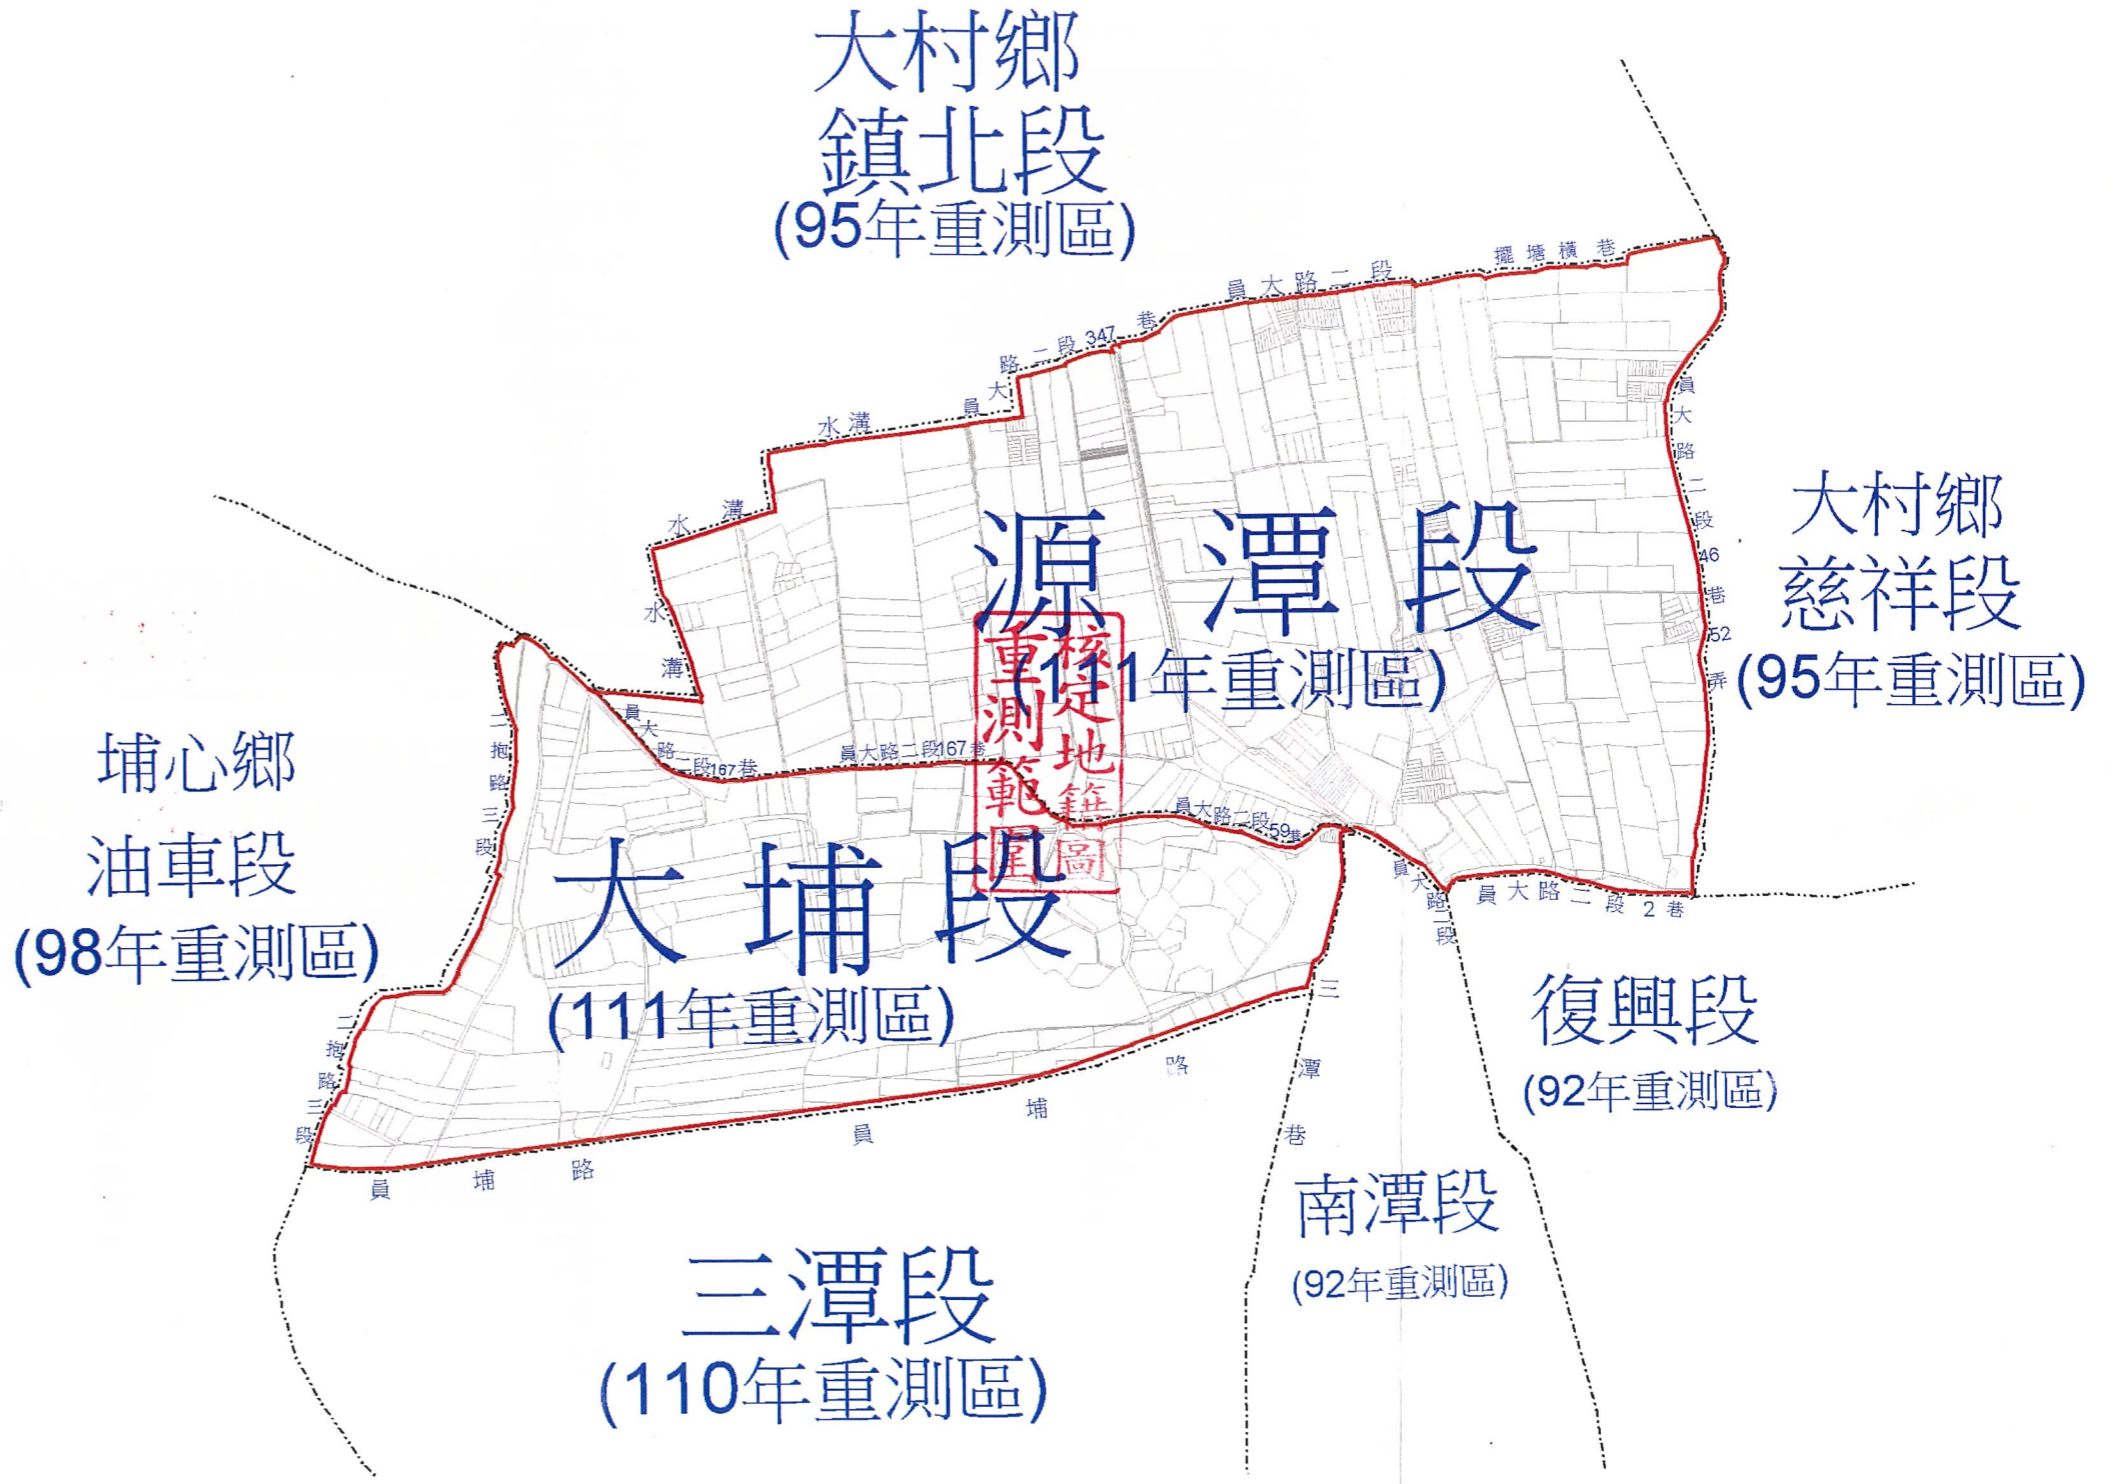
大村鄉
鎮北段
(95年重測區)

擺塘橫巷

員大路二段

員大路二段347巷

水溝

水溝

水溝

源潭段
(111年重測區)

核定地籍圖
重測範圍

大村鄉
慈祥段
(95年重測區)

員大路二段46巷52弄

埔心鄉
油車段
(98年重測區)

二抱路三段

員大路二段167巷

員大路二段167巷

員大路二段59巷

大埔段
(111年重測區)

員大路二段

員大路二段2巷

復興段
(92年重測區)

三潭巷

員埔路

二抱路三段

員埔路

南潭段
(92年重測區)

三潭段
(110年重測區)